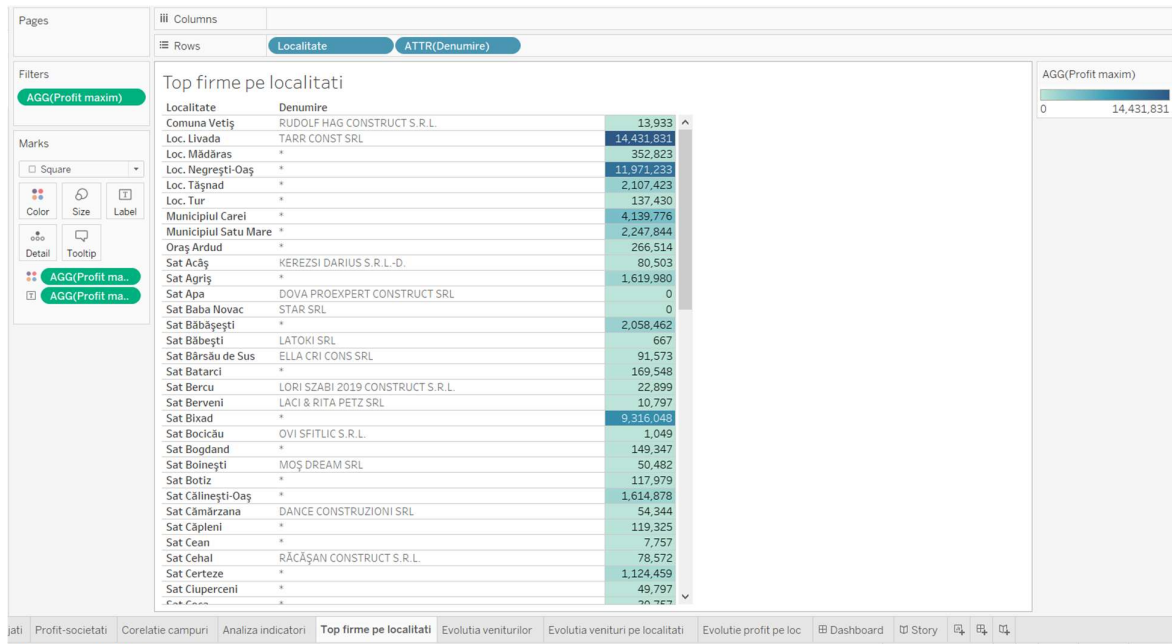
Pages

Columns

Rows Localitate ATTR(Denumire)

Filters
AGG(Profit maxim)

Marks
Square
Color Size Label
Detail Tooltip
AGG(Profit ma..
AGG(Profit ma..

Top firme pe localitati

| Localitate | Denumire | |
|---|---|---|
| Comuna Vetiş | RUDOLF HAG CONSTRUCT S.R.L. | 13,933 |
| Loc. Livada | TARR CONST SRL | 14,431,831 |
| Loc. Mădăras | * | 352,823 |
| Loc. Negreşti-Oaş | * | 11,971,233 |
| Loc. Tăşnad | * | 2,107,423 |
| Loc. Tur | * | 137,430 |
| Municipiul Carei | * | 4,139,776 |
| Municipiul Satu Mare | * | 2,247,844 |
| Oraş Ardud | * | 266,514 |
| Sat Acâş | KEREZSI DARIUS S.R.L.-D. | 80,503 |
| Sat Agriş | * | 1,619,980 |
| Sat Apa | DOVA PROEXPERT CONSTRUCT SRL | 0 |
| Sat Baba Novac | STAR SRL | 0 |
| Sat Băbăşeşti | * | 2,058,462 |
| Sat Băbeşti | LATOKI SRL | 667 |
| Sat Bârsău de Sus | ELLA CRI CONS SRL | 91,573 |
| Sat Batarci | * | 169,548 |
| Sat Bercu | LORI SZABI 2019 CONSTRUCT S.R.L. | 22,899 |
| Sat Berveni | LACI & RITA PETZ SRL | 10,797 |
| Sat Bixad | * | 9,316,048 |
| Sat Bocicău | OVI SFITLIC S.R.L. | 1,049 |
| Sat Bogdand | * | 149,347 |
| Sat Boineşti | MOŞ DREAM SRL | 50,482 |
| Sat Botiz | * | 117,979 |
| Sat Călineşti-Oaş | * | 1,614,878 |
| Sat Cămărzana | DANCE CONSTRUZIONI SRL | 54,344 |
| Sat Căpleni | * | 119,325 |
| Sat Cean | * | 7,757 |
| Sat Cehal | RĂCĂŞAN CONSTRUCT S.R.L. | 78,572 |
| Sat Certeze | * | 1,124,459 |
| Sat Ciuperceni | * | 49,797 |
| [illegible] | * | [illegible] |

AGG(Profit maxim)
0 14,431,831

jati Profit-societati Corelatie campuri Analiza indicatori Top firme pe localitati Evolutia veniturilor Evolutia venituri pe localitati Evolutie profit pe loc Dashboard Story